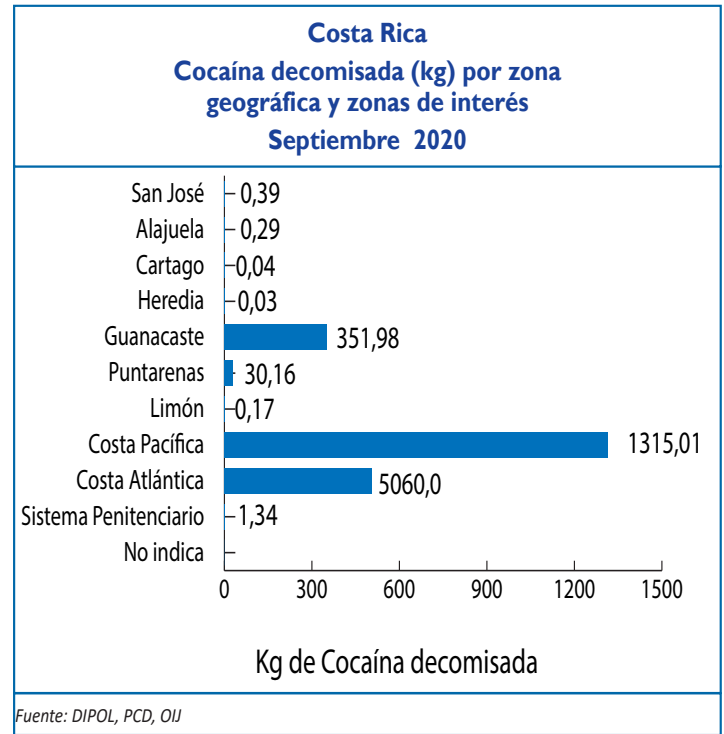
Costa Rica
Cocaína decomisada (kg) por zona geográfica y zonas de interés
Septiembre 2020

San José 0,39
Alajuela 0,29
Cartago 0,04
Heredia 0,03
Guanacaste 351,98
Puntarenas 30,16
Limón 0,17
Costa Pacífica 1315,01
Costa Atlántica 5060,0
Sistema Penitenciario 1,34
No indica

0 300 600 900 1200 1500

Kg de Cocaína decomisada

Fuente: DIPOL, PCD, OIJ